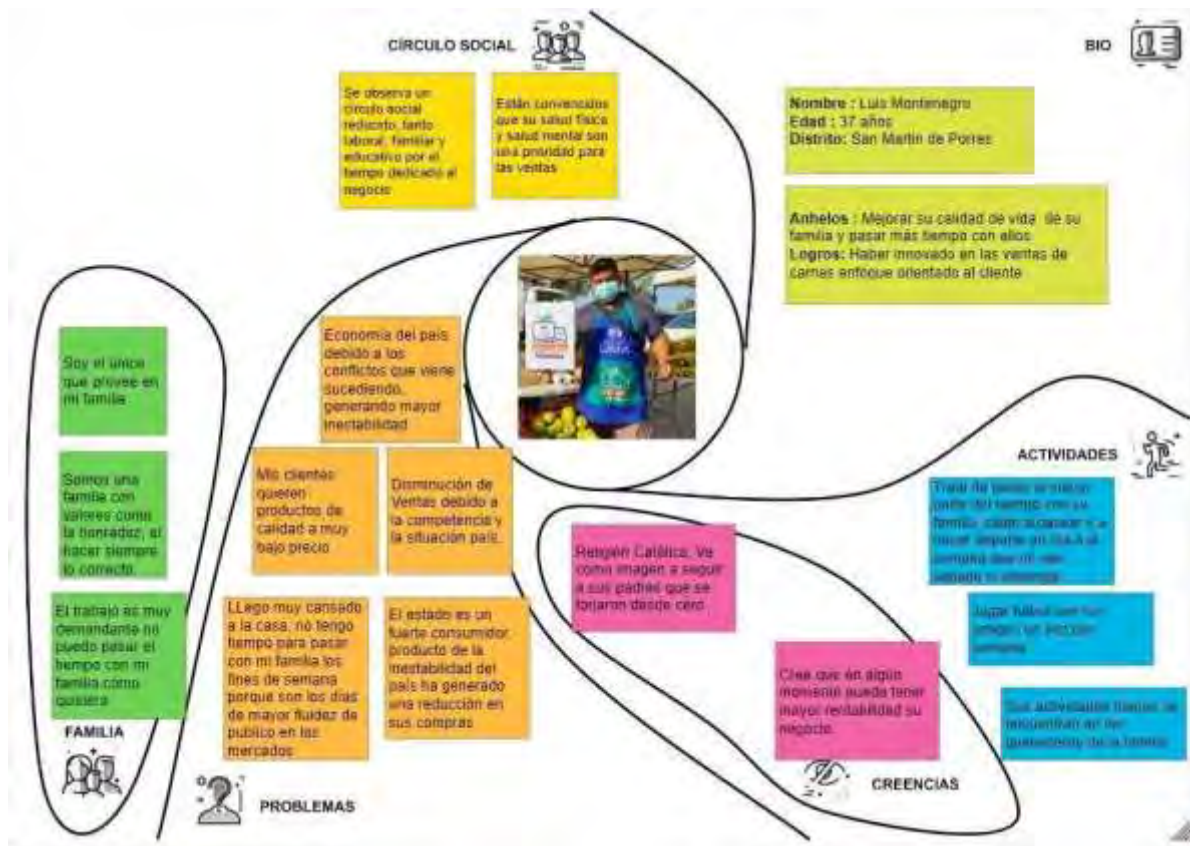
CÍRCULO SOCIAL

Se observa un círculo social reducido, tanto laboral, familiar y educativo por el tiempo dedicado al negocio

Están convencidos que su salud física y salud mental son una prioridad para las ventas

BIO

**Nombre :** Luis Montenegro
**Edad :** 37 años
**Distrito:** San Martin de Porres

**Anhelos :** Mejorar su calidad de vida de su familia y pasar más tiempo con ellos
**Logros:** Haber innovado en las ventas de carnes enfoque orientado al cliente

Soy el único que provee en mi familia

Somos una familia con valores como la honradez, el hacer siempre lo correcto.

El trabajo es muy demandante no puedo pasar el tiempo con mi familia como quisiera

FAMILIA

Economía del país debido a los conflictos que viene sucediendo, generando mayor inestabilidad

Mis clientes quieren productos de calidad a muy bajo precio

Disminución de Ventas debido a la competencia y la situación país.

LLego muy cansado a la casa, no tengo tiempo para pasar con mi familia los fines de semana porque son los días de mayor fluidez de público en los mercados

El estado es un fuerte consumidor producto de la inestabilidad del país ha generado una reducción en sus compras

PROBLEMAS

ACTIVIDADES

Trata de pasar la mayor parte del tiempo con su familia, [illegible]

Jugar fulbito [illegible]

Sus actividades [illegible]

Religión Católica. Ve como imagen a seguir a sus padres que se forjaron desde cero

Cree que en algún momento pueda tener mayor rentabilidad su negocio.

CREENCIAS